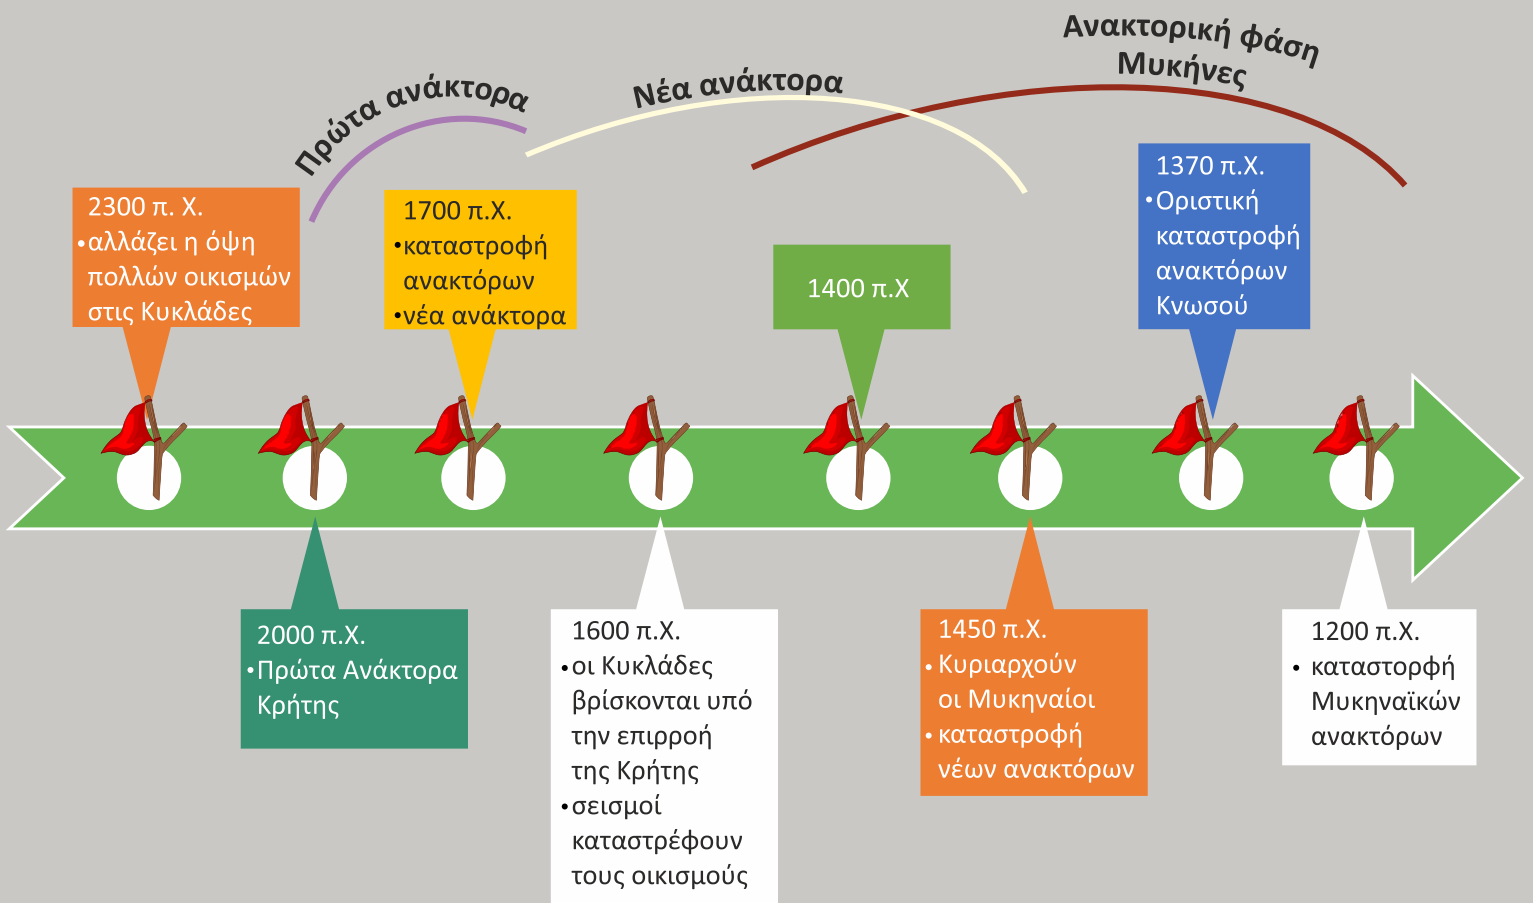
Ανακτορική φάση Μυκήνες

Πρώτα ανάκτορα

Νέα ανάκτορα

2300 π. Χ.
•αλλάζει η όψη πολλών οικισμών στις Κυκλάδες

1700 π.Χ.
•καταστροφή ανακτόρων
•νέα ανάκτορα

1400 π.Χ

1370 π.Χ.
•Οριστική καταστροφή ανακτόρων Κνωσού

2000 π.Χ.
•Πρώτα Ανάκτορα Κρήτης

1600 π.Χ.
•οι Κυκλάδες βρίσκονται υπό την επιρροή της Κρήτης
•σεισμοί καταστρέφουν τους οικισμούς

1450 π.Χ.
•Κυριαρχούν οι Μυκηναίοι
•καταστροφή νέων ανακτόρων

1200 π.Χ.
• καταστροφή Μυκηναϊκών ανακτόρων